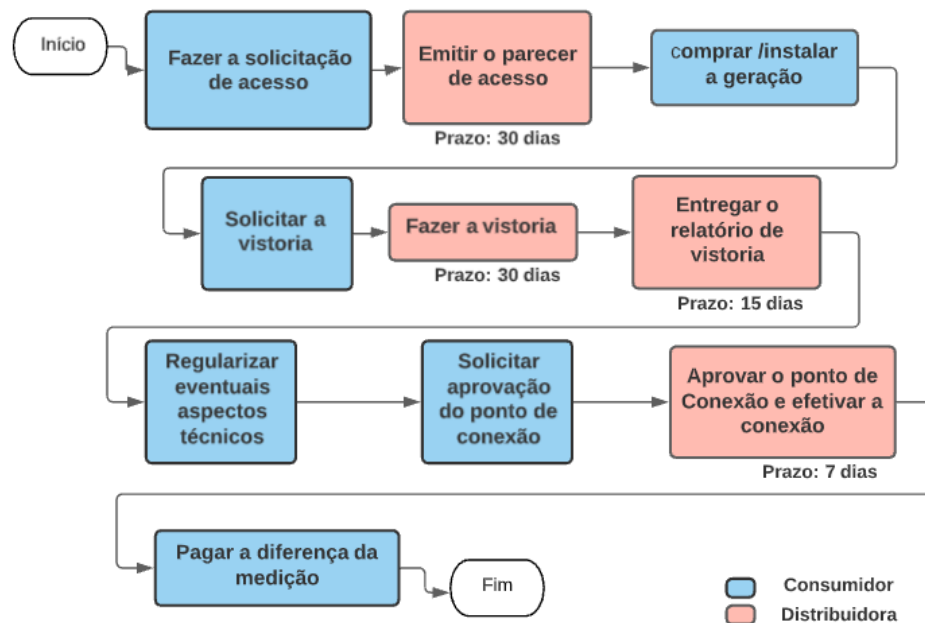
Início

Fazer a solicitação de acesso

Emitir o parecer de acesso

Prazo: 30 dias

comprar /instalar a geração

Solicitar a vistoria

Fazer a vistoria

Prazo: 30 dias

Entregar o relatório de vistoria

Prazo: 15 dias

Regularizar eventuais aspectos técnicos

Solicitar aprovação do ponto de conexão

Aprovar o ponto de Conexão e efetivar a conexão

Prazo: 7 dias

Pagar a diferença da medição

Fim

Consumidor

Distribuidora